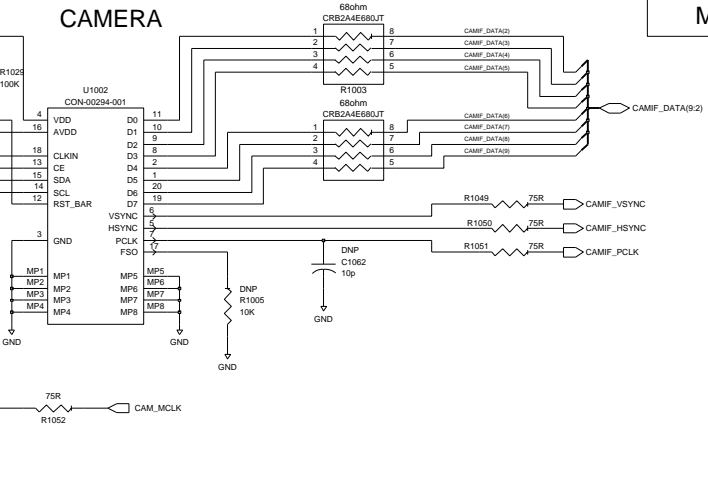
CAMERA

M

R1029
100K

U1002
CON-00294-001

4 VDD
16 AVDD
18 CLKIN
13 CE
15 SDA
14 SCL
12 RST_BAR
3 GND

D0 11
D1 10
D2 9
D3 8
D4 2
D5 1
D6 20
D7 19
VSYNC 6
HSYNC 5
PCLK 7
FSO 17

MP1
MP2
MP3
MP4
MP5
MP6
MP7
MP8

GND
GND

68ohm
CRB2A4E680JT
1 8
2 7
3 6
4 5
R1003

68ohm
CRB2A4E680JT
1 8
2 7
3 6
4 5

CAMIF_DATA(2)
CAMIF_DATA(3)
CAMIF_DATA(4)
CAMIF_DATA(5)
CAMIF_DATA(6)
CAMIF_DATA(7)
CAMIF_DATA(8)
CAMIF_DATA(9)

CAMIF_DATA(9:2)

R1049 75R CAMIF_VSYNC
R1050 75R CAMIF_HSYNC
R1051 75R CAMIF_PCLK

DNP
C1062
10p
GND

DNP
R1005
10K
GND

75R
R1052
CAM_MCLK